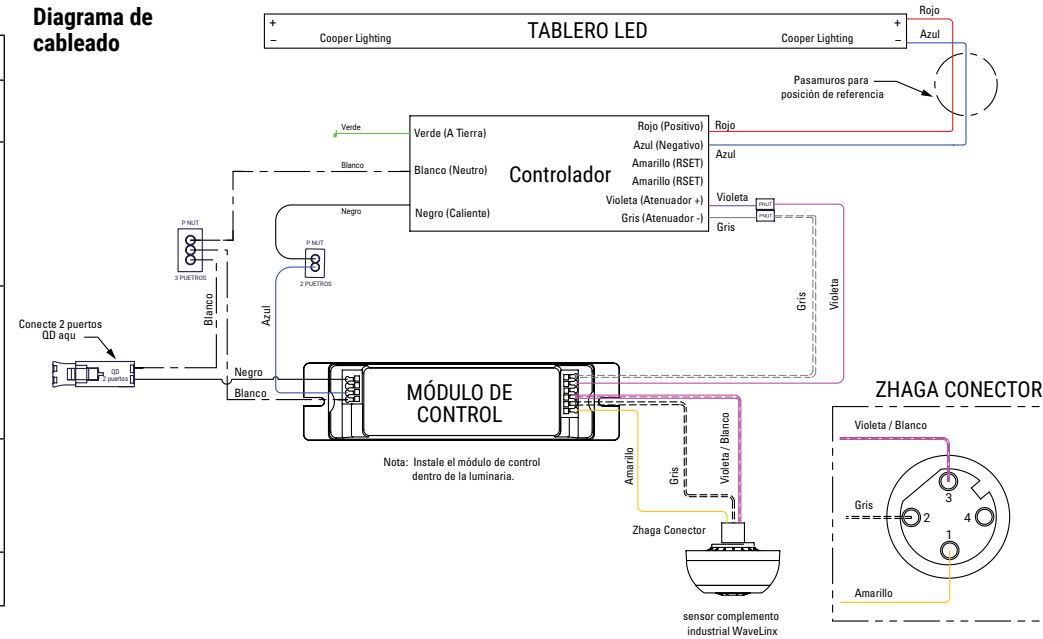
Diagrama de cableado

+
–
Cooper Lighting
TABLERO LED
+
–
Cooper Lighting
Rojo
Azul

Pasamuros para posición de referencia

Verde
Verde (A Tierra)
Blanco
Blanco (Neutro)
Negro
Negro (Caliente)
Controlador
Rojo (Positivo)
Azul (Negativo)
Amarillo (RSET)
Amarillo (RSET)
Violeta (Atenuador +)
Gris (Atenuador -)
Rojo
Azul
Violeta
PNUT
PNUT
Gris

P NUT
3 PUETROS
P NUT
2 PUETROS

Blanco
Azul
Gris
Violeta

Conecte 2 puertos QD aqu
QD 2 puertos
Negro
Blanco

MÓDULO DE CONTROL

Nota: Instale el módulo de control dentro de la luminaria.

Amarillo
Gris
Violeta / Blanco
Zhaga Conector

sensor complemento industrial WaveLinx

ZHAGA CONECTOR
Violeta / Blanco
3
Gris
2
4
1
Amarillo